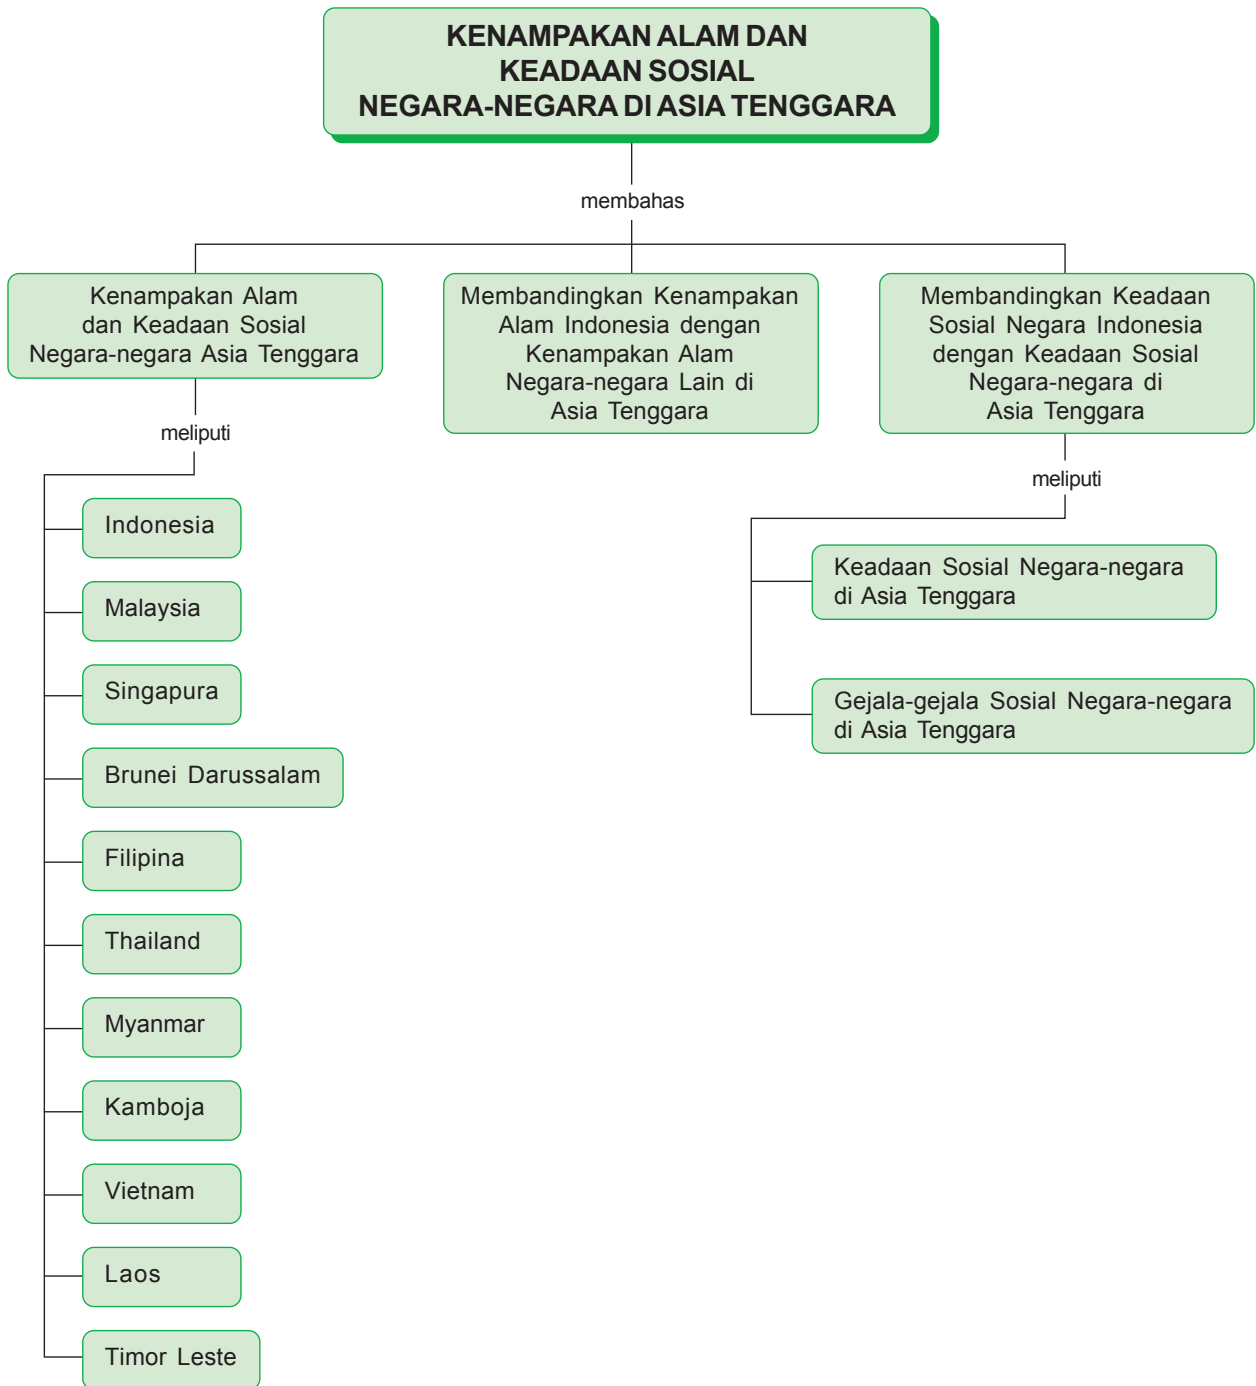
KENAMPAKAN ALAM DAN KEADAAN SOSIAL NEGARA-NEGARA DI ASIA TENGGARA

membahas

Kenampakan Alam dan Keadaan Sosial Negara-negara Asia Tenggara

Membandingkan Kenampakan Alam Indonesia dengan Kenampakan Alam Negara-negara Lain di Asia Tenggara

Membandingkan Keadaan Sosial Negara Indonesia dengan Keadaan Sosial Negara-negara di Asia Tenggara

meliputi

Indonesia

Malaysia

Singapura

Brunei Darussalam

Filipina

Thailand

Myanmar

Kamboja

Vietnam

Laos

Timor Leste

meliputi

Keadaan Sosial Negara-negara di Asia Tenggara

Gejala-gejala Sosial Negara-negara di Asia Tenggara